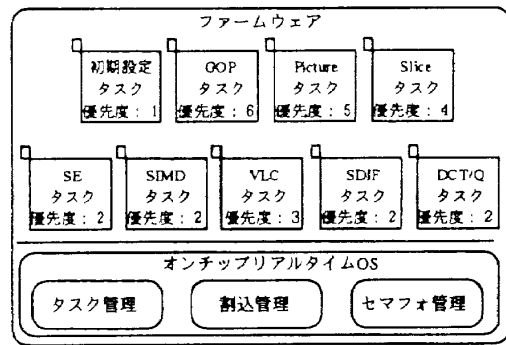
ファームウェア

初期設定
タスク
優先度：1

GOP
タスク
優先度：6

Picture
タスク
優先度：5

Slice
タスク
優先度：4

SE
タスク
優先度：2

SIMD
タスク
優先度：2

VLC
タスク
優先度：3

SDIF
タスク
優先度：2

DCT/Q
タスク
優先度：2

オンチップリアルタイムOS

タスク管理

割込管理

セマフォ管理